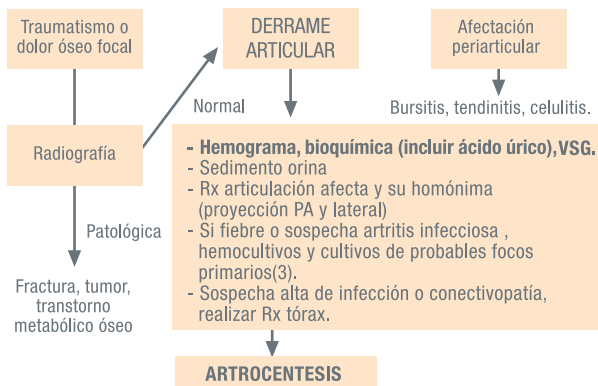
Traumatismo o dolor óseo focal

DERRAME ARTICULAR

Afectación periarticular

Normal

Bursitis, tendinitis, celulitis.

Radiografía

- Hemograma, bioquímica (incluir ácido úrico),VSG.
- Sedimento orina
- Rx articulación afecta y su homónima (proyección PA y lateral)
- Si fiebre o sospecha artritis infecciosa , hemocultivos y cultivos de probables focos primarios(3).
- Sospecha alta de infección o conectivopatía, realizar Rx tórax.

Patológica

Fractura, tumor, transtorno metabólico óseo

ARTROCENTESIS